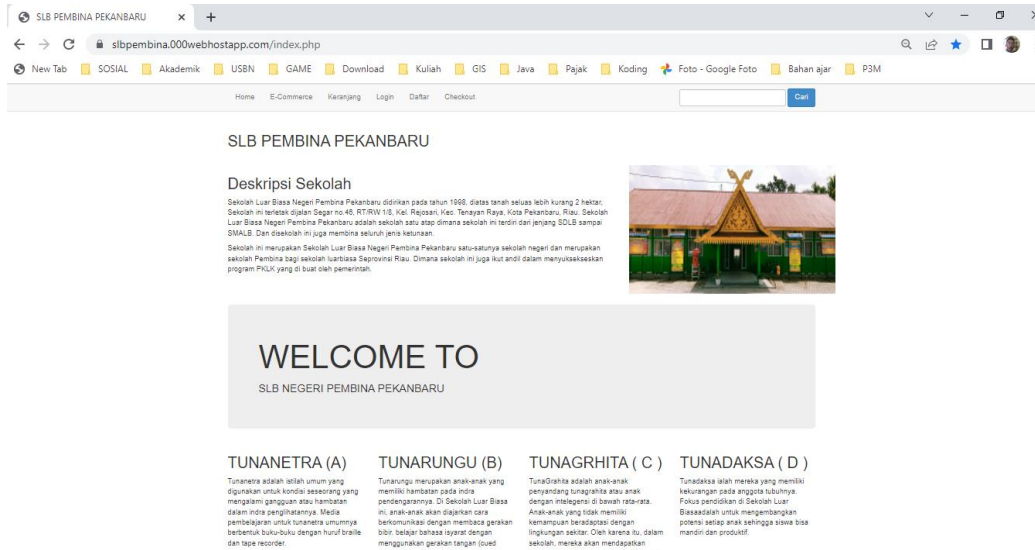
SLB PEMBINA PEKANBARU × +

slbpembina.000webhostapp.com/index.php

New Tab SOSIAL Akademik USBN GAME Download Kuliah GIS Java Pajak Koding Foto - Google Foto Bahan ajar P3M

Home E-Commerce Keranjang Login Daftar Checkout Cari

SLB PEMBINA PEKANBARU

Deskripsi Sekolah

Sekolah Luar Biasa Negeri Pembina Pekanbaru didirikan pada tahun 1998, diatas tanah seluas lebih kurang 2 hektar. Sekolah ini terletak dijalan Sagar no.46, RT/RW 1/8, Kel. Rejosari, Kec. Tenayan Raya, Kota Pekanbaru, Riau. Sekolah Luar Biasa Negeri Pembina Pekanbaru adalah sekolah satu atap dimana sekolah ini terdiri dari jenjang SDLB sampai SMALB. Dan disekolah ini juga membina seluruh jenis ketunaan.

Sekolah ini merupakan Sekolah Luar Biasa Negeri Pembina Pekanbaru satu-satunya sekolah negeri dan merupakan sekolah Pembina bagi sekolah luarbiasa Seprovinsi Riau. Dimana sekolah ini juga ikut andil dalam menyukseskeskan program PKLK yang di buat oleh pemerintah.

WELCOME TO

SLB NEGERI PEMBINA PEKANBARU

TUNANETRA (A)

Tunanetra adalah istilah umum yang digunakan untuk kondisi seseorang yang mengalami gangguan atau hambatan dalam indra penglihatannya. Media pembelajaran untuk tunanetra umumnya berbentuk buku-buku dengan huruf braille dan tape recorder.

TUNARUNGU (B)

Tunarungu merupakan anak-anak yang memiliki hambatan pada indra pendengarannya. Di Sekolah Luar Biasa ini, anak-anak akan diajarkan cara berkomunikasi dengan membaca gerakan bibir, belajar bahasa isyarat dengan menggunakan gerakan tangan (cued

TUNAGRHITA ( C )

TunaGrahita adalah anak-anak penyandang tunagrahita atau anak dengan intelegensi di bawah rata-rata. Anak-anak yang tidak memiliki kemampuan beradaptasi dengan lingkungan sekitar. Oleh karena itu, dalam sekolah, mereka akan mendapatkan

TUNADAKSA ( D )

Tunadaksa ialah mereka yang memiliki kekurangan pada anggota tubuhnya. Fokus pendidikan di Sekolah Luar Biasaadalah untuk mengembangkan potensi setiap anak sehingga siswa bisa mandiri dan produktif.